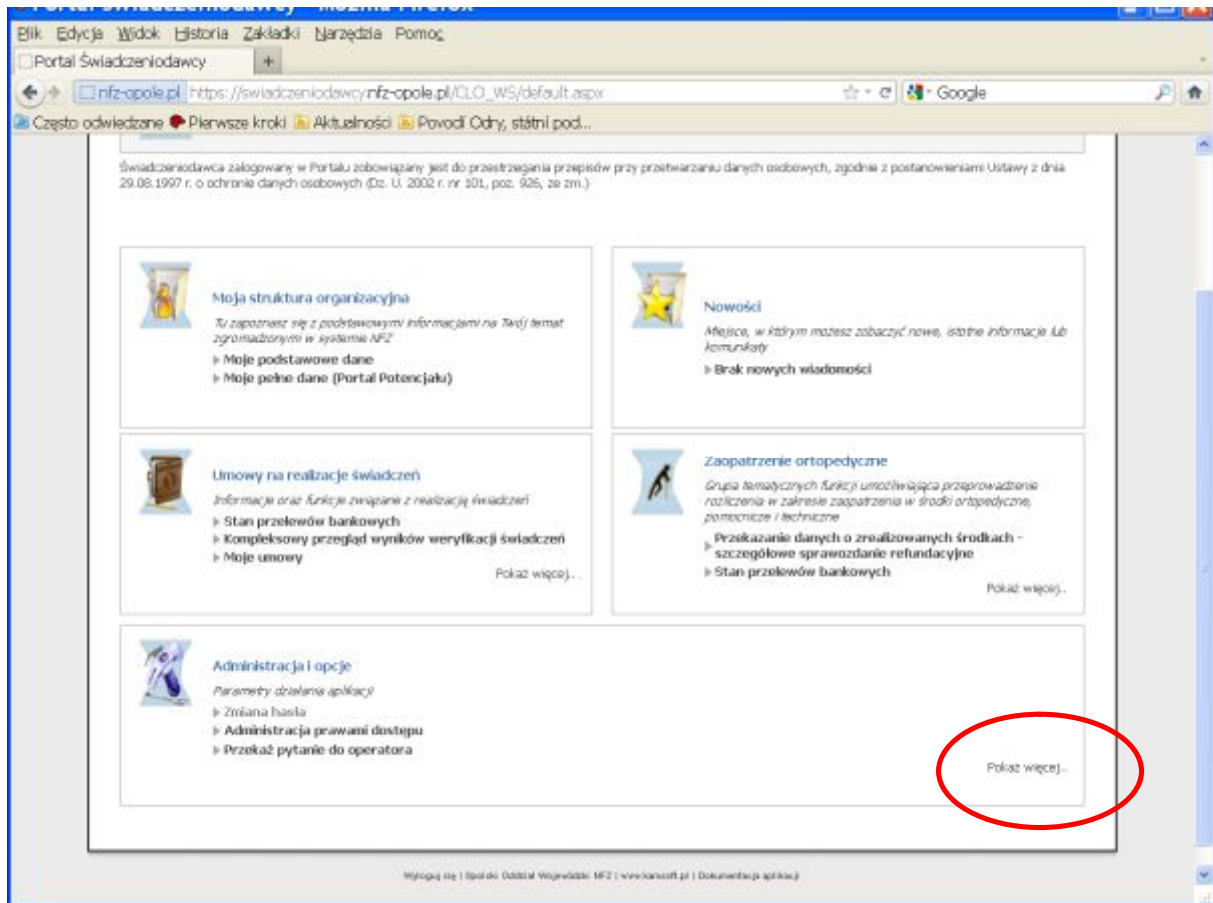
Plik Edycja Widok Historia Zakładki Narzędzia Pomoc

Portal Świadczeniodawcy +

nfz-opole.pl https://swiadczeniodawcy.nfz-opole.pl/CLO_WS/default.aspx

Google

Często odwiedzane Pierwsze kroki Aktualności Powódź Odry, stałni pod...

Świadczeniodawca zalogowany w Portalu zobowiązany jest do przestrzegania przepisów przy przetwarzaniu danych osobowych, zgodnie z postanowieniami Ustawy z dnia 29.08.1997 r. o ochronie danych osobowych (Dz. U. 2002 r. nr 101, poz. 926, ze zm.)

Moja struktura organizacyjna

Tu zapoznasz się z podstawowymi informacjami na Twój temat zgromadzonymi w systemie NFZ

Moje podstawowe dane

Moje pełne dane (Portal Potencjału)

Nowości

Miejsce, w którym możesz zobaczyć nowe, istotne informacje lub komunikaty

Brak nowych wiadomości

Umowy na realizację świadczeń

Informacje oraz funkcje związane z realizacją świadczeń

Stan przelewów bankowych

Kompleksowy przegląd wyników weryfikacji świadczeń

Moje umowy

Pokaż więcej...

Zaopatrzenie ortopedyczne

Grupa tematycznych funkcji umożliwiająca przeprowadzenie rozliczenia w zakresie zaopatrzenia w środki ortopedyczne, pomocnicze i techniczne

Przekazanie danych o zrealizowanych środkach - szczegółowe sprawozdanie refundacyjne

Stan przelewów bankowych

Pokaż więcej...

Administracja i opcje

Parametry działania aplikacji

Zmiana hasła

Administracja prawami dostępu

Przekaż pytanie do operatora

Pokaż więcej...

Wyloguj się | Opolski Oddział Wojewódzki NFZ | www.kamsoft.pl | Dokumentacja aplikacji